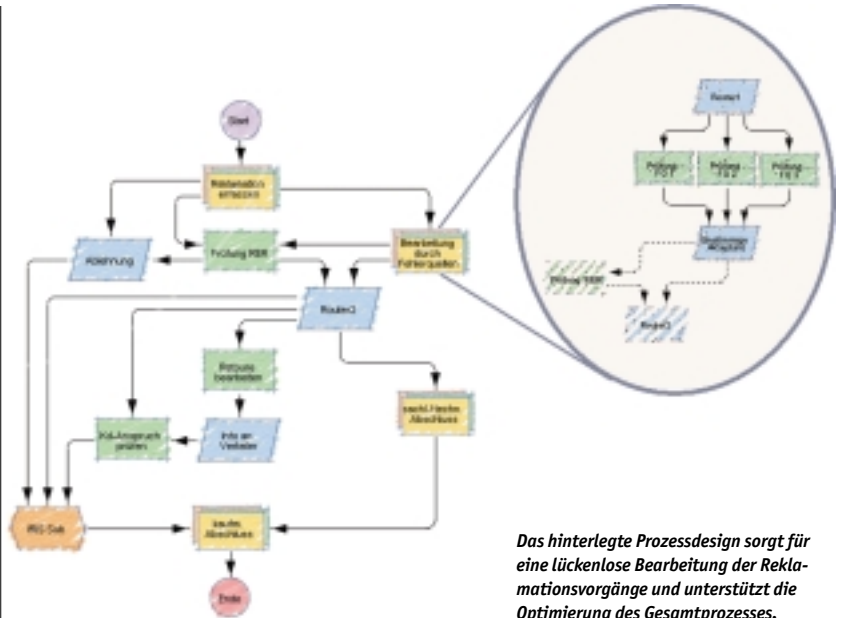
Start

Reklamation erfassen

Ablehnung

Prüfung RBR

Bearbeitung durch Fehlerquellen

Router1

Prüfung - FQ 1

Prüfung - FQ 2

Prüfung - FQ 3

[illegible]

Prüfung RBR

Router2

Router2

Prozess bearbeiten

sachl./techn. Abschluss

Info an Verkäufer

Kd-Anspruch prüfen

RG-Sub

kaufm. Abschluss

Ende

Das hinterlegte Prozessdesign sorgt für eine lückenlose Bearbeitung der Reklamationsvorgänge und unterstützt die Optimierung des Gesamtprozesses.